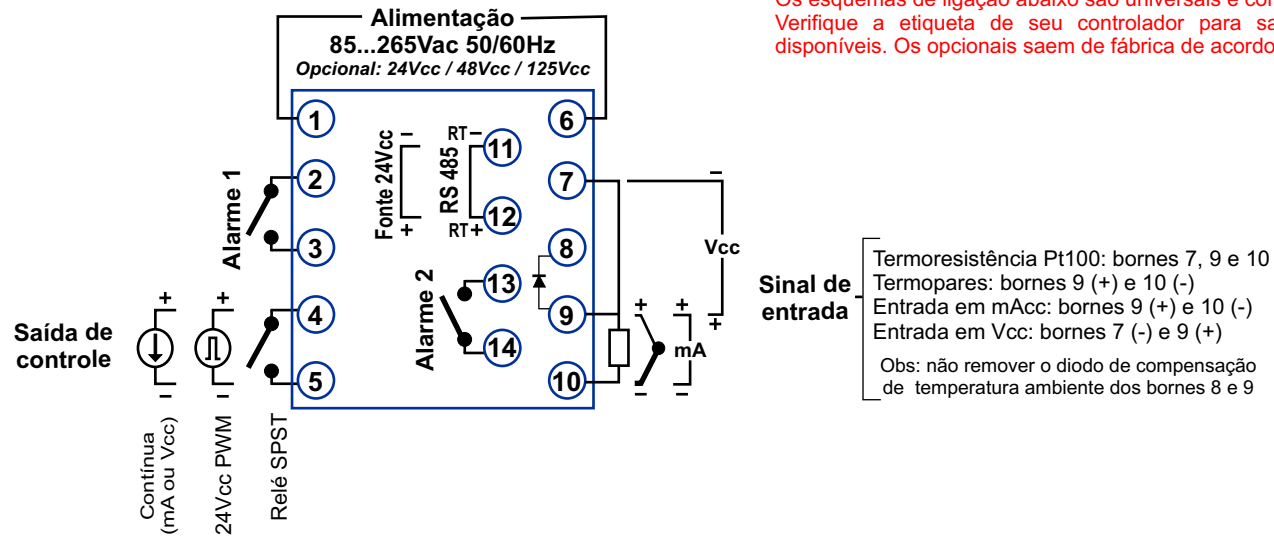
Os esquemas de ligação abaixo são universais e con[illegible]
Verifique a etiqueta de seu controlador para sa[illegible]
disponíveis. Os opcionais saem de fábrica de acordo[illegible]

Alimentação
85...265Vac 50/60Hz
Opcional: 24Vcc / 48Vcc / 125Vcc

1
6
Fonte 24Vcc
-
+
RT-
11
RS 485
12
RT+
2
Alarme 1
3
7
8
Vcc
-
+
Alarme 2
13
14
9
4
5
10
Saída de controle
+
+
-
-
+
+
-
-
mA
Contínua (mA ou Vcc)
24Vcc PWM
Relé SPST

Sinal de entrada
Termoresistência Pt100: bornes 7, 9 e 10
Termopares: bornes 9 (+) e 10 (-)
Entrada em mAcc: bornes 9 (+) e 10 (-)
Entrada em Vcc: bornes 7 (-) e 9 (+)
Obs: não remover o diodo de compensação de temperatura ambiente dos bornes 8 e 9